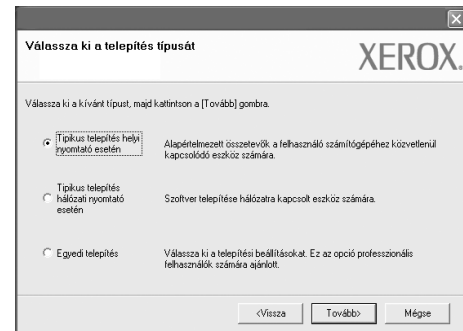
Válassza ki a telepítés típusát

XEROX.

Válassza ki a kívánt típust, majd kattintson a [Tovább] gombra.

Tipikus telepítés helyi nyomtató esetén

Alapértelmezett összetevők a felhasználó számítógépéhez közvetlenül kapcsolódó eszköz számára.

Tipikus telepítés hálózati nyomtató esetén

Szoftver telepítése hálózatra kapcsolt eszköz számára.

Egyedi telepítés

Válassza ki a telepítési beállításokat. Ez az opció professzionális felhasználók számára ajánlott.

<Vissza

Tovább>

Mégse